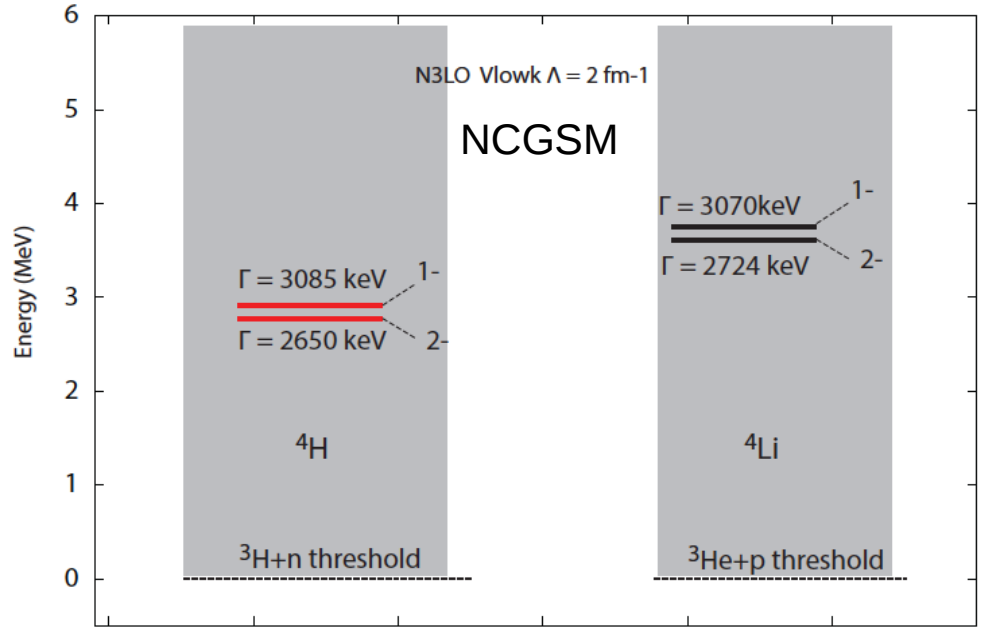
N3LO Vlowk $\Lambda = 2$ fm-1

NCGSM

Energy (MeV)

6
5
4
3
2
1
0

$\Gamma = 3085$ keV
1-
$\Gamma = 2650$ keV
2-

$^4$H

$^3$H+n threshold

$\Gamma = 3070$keV
1-
$\Gamma = 2724$ keV
2-

$^4$Li

$^3$He+p threshold